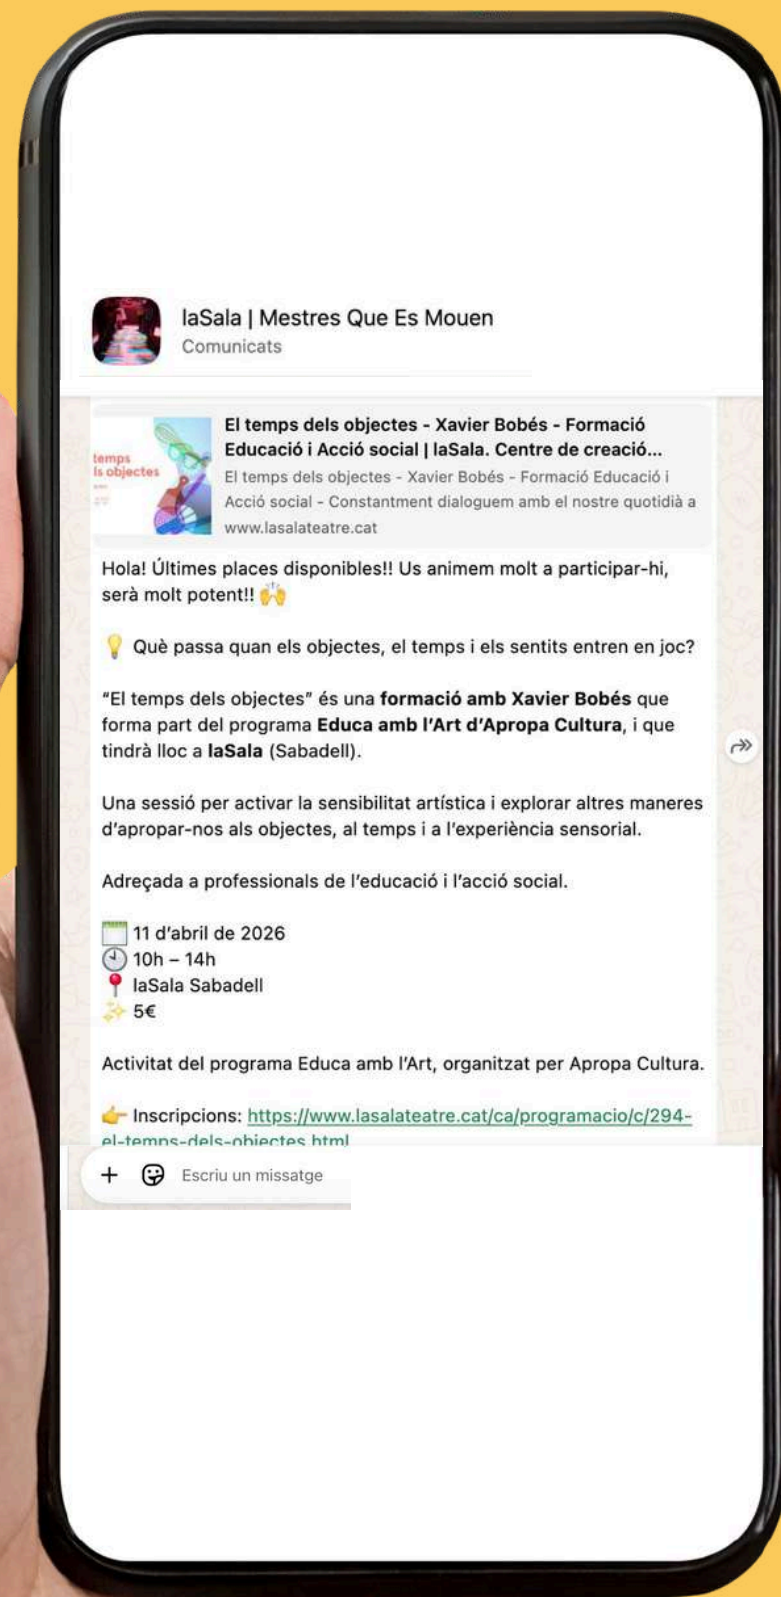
laSala | Mestres Que Es Mouen
Comunicats

temps
ls objectes

El temps dels objectes - Xavier Bobés - Formació Educació i Acció social | laSala. Centre de creació...
El temps dels objectes - Xavier Bobés - Formació Educació i Acció social - Constantment dialoguem amb el nostre quotidià a
www.lasalateatre.cat

Hola! Últimes places disponibles!! Us animem molt a participar-hi, serà molt potent!! 🙌

💡 Què passa quan els objectes, el temps i els sentits entren en joc?

"El temps dels objectes" és una **formació amb Xavier Bobés** que forma part del programa **Educa amb l'Art d'Apropa Cultura**, i que tindrà lloc a **laSala** (Sabadell).

Una sessió per activar la sensibilitat artística i explorar altres maneres d'apropar-nos als objectes, al temps i a l'experiència sensorial.

Adreçada a professionals de l'educació i l'acció social.

🗓️ 11 d'abril de 2026
🕙 10h – 14h
📍 laSala Sabadell
✨ 5€

Activitat del programa Educa amb l'Art, organitzat per Apropa Cultura.

👉 Inscripcions: https://www.lasalateatre.cat/ca/programacio/c/294-el-temps-dels-objectes.html

+ Escriu un missatge